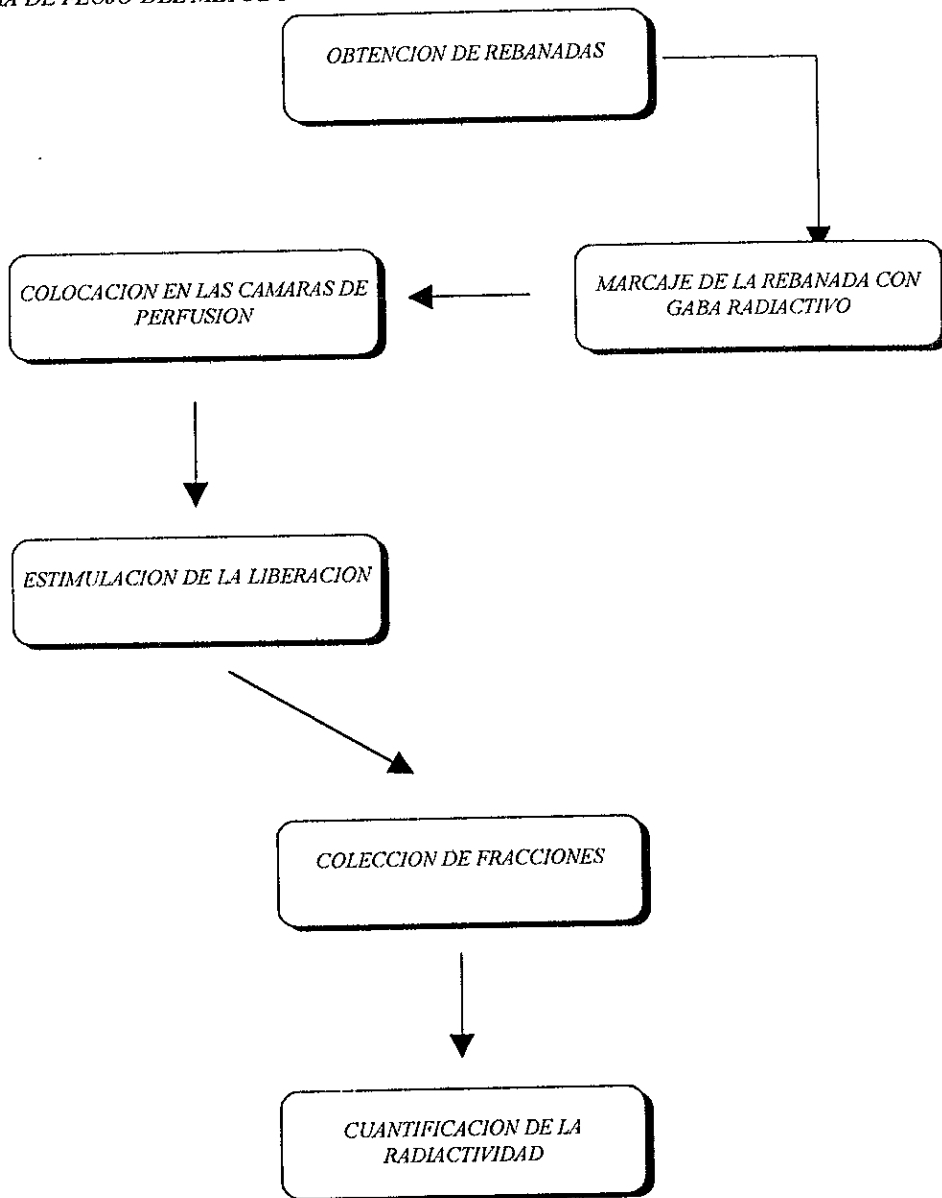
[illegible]A DE FLUJO DEL MET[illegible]

OBTENCION DE REBANADAS

MARCAJE DE LA REBANADA CON GABA RADIACTIVO

COLOCACION EN LAS CAMARAS DE PERFUSION

ESTIMULACION DE LA LIBERACION

COLECCION DE FRACCIONES

CUANTIFICACION DE LA RADIACTIVIDAD